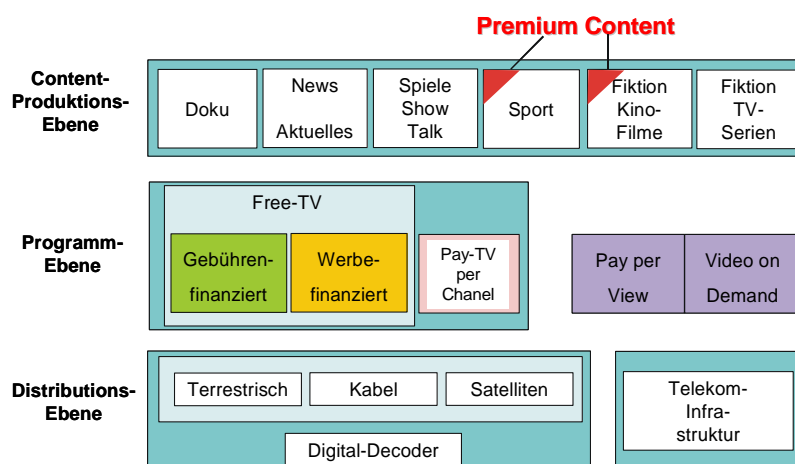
Premium Content

Content-Produktions-Ebene

Doku

News Aktuelles

Spiele Show Talk

Sport

Fiktion Kino-Filme

Fiktion TV-Serien

Programm-Ebene

Free-TV

Gebühren-finanziert

Werbe-finanziert

Pay-TV per Chanel

Pay per View

Video on Demand

Distributions-Ebene

Terrestrisch

Kabel

Satelliten

Digital-Decoder

Telekom-Infra-struktur